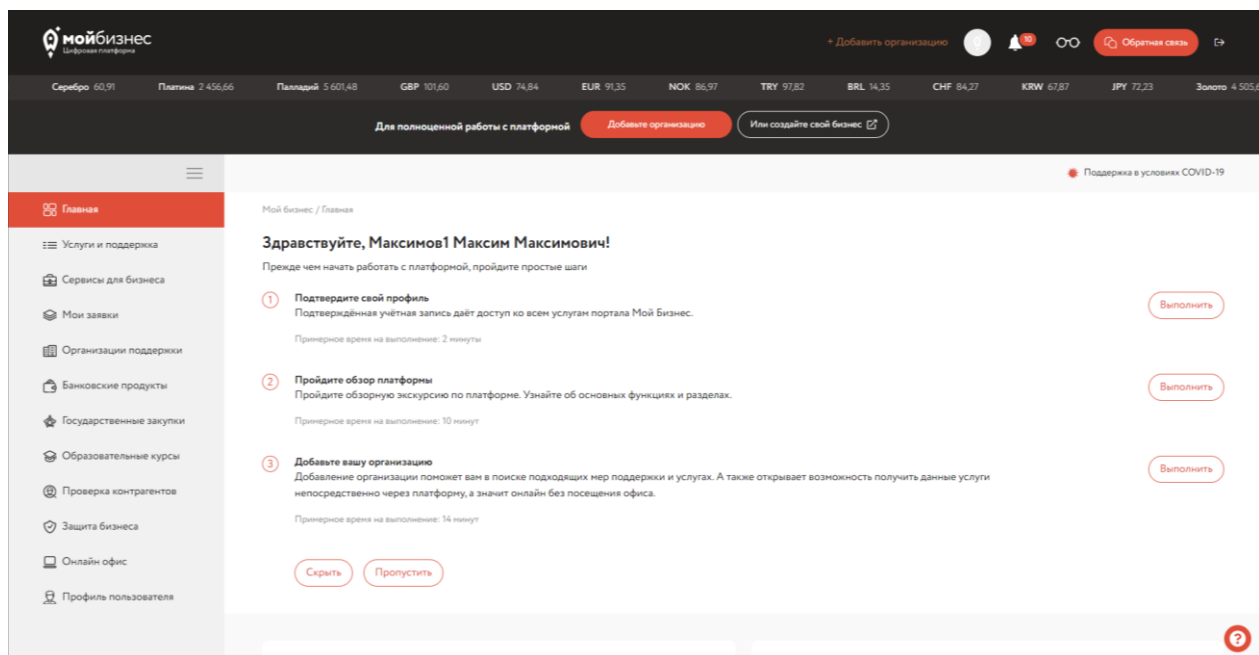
мойбизнес
Цифровая платформа

+ Добавить организацию 10 Обратная связь

Серебро 60,91 Платина 2 456,66 Палладий 5 601,48 GBP 101,60 USD 74,84 EUR 91,35 NOK 86,97 TRY 97,82 BRL 14,35 CHF 84,27 KRW 67,87 JPY 72,23 Золото 4 505,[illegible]

Для полноценной работы с платформой Добавьте организацию Или создайте свой бизнес

Главная
Услуги и поддержка
Сервисы для бизнеса
Мои заявки
Организации поддержки
Банковские продукты
Государственные закупки
Образовательные курсы
Проверка контрагентов
Защита бизнеса
Онлайн офис
Профиль пользователя

Поддержка в условиях COVID-19

Мой бизнес / Главная

Здравствуйте, Максимов1 Максим Максимович!

Прежде чем начать работать с платформой, пройдите простые шаги

1 Подтвердите свой профиль
Подтверждённая учётная запись даёт доступ ко всем услугам портала Мой Бизнес.
Примерное время на выполнение: 2 минуты
Выполнить

2 Пройдите обзор платформы
Пройдите обзорную экскурсию по платформе. Узнайте об основных функциях и разделах.
Примерное время на выполнение: 10 минут
Выполнить

3 Добавьте вашу организацию
Добавление организации поможет вам в поиске подходящих мер поддержки и услугах. А также открывает возможность получить данные услуги непосредственно через платформу, а значит онлайн без посещения офиса.
Примерное время на выполнение: 14 минут
Выполнить

Скрыть Пропустить